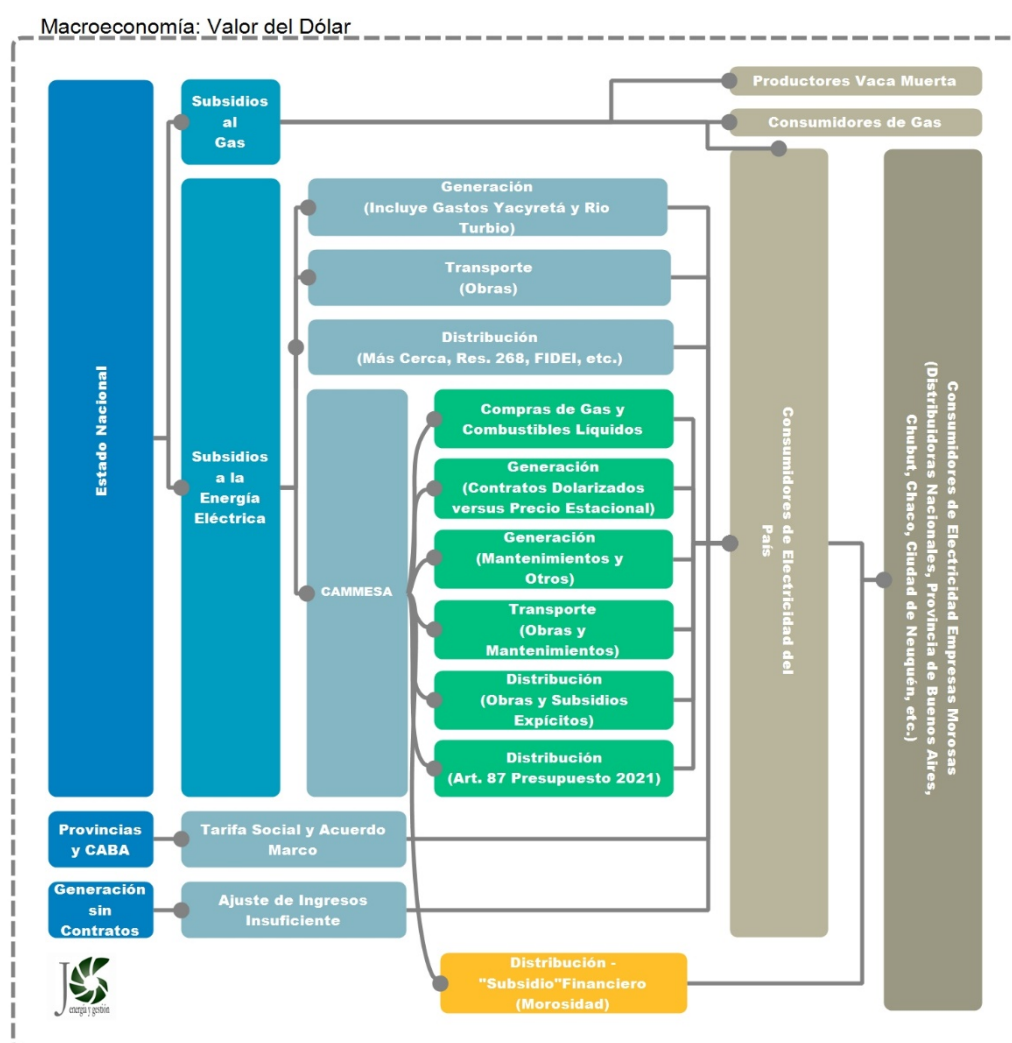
Macroeconomía: Valor del Dólar

Estado Nacional

Subsidios al Gas

Productores Vaca Muerta

Consumidores de Gas

Subsidios a la Energía Eléctrica

Generación (Incluye Gastos Yacyretá y Rio Turbio)

Transporte (Obras)

Distribución (Más Cerca, Res. 268, FIDEI, etc.)

CAMMESA

Compras de Gas y Combustibles Líquidos

Generación (Contratos Dolarizados versus Precio Estacional)

Generación (Mantenimientos y Otros)

Transporte (Obras y Mantenimientos)

Distribución (Obras y Subsidios Expícitos)

Distribución (Art. 87 Presupuesto 2021)

Consumidores de Electricidad del País

Consumidores de Electricidad Empresas Morosas (Distribuidoras Nacionales, Provincia de Buenos Aires, Chubut, Chaco, Ciudad de Neuquén, etc.)

Provincias y CABA

Tarifa Social y Acuerdo Marco

Generación sin Contratos

Ajuste de Ingresos Insuficiente

Distribución - "Subsidio"Financiero (Morosidad)

J energía y gestión